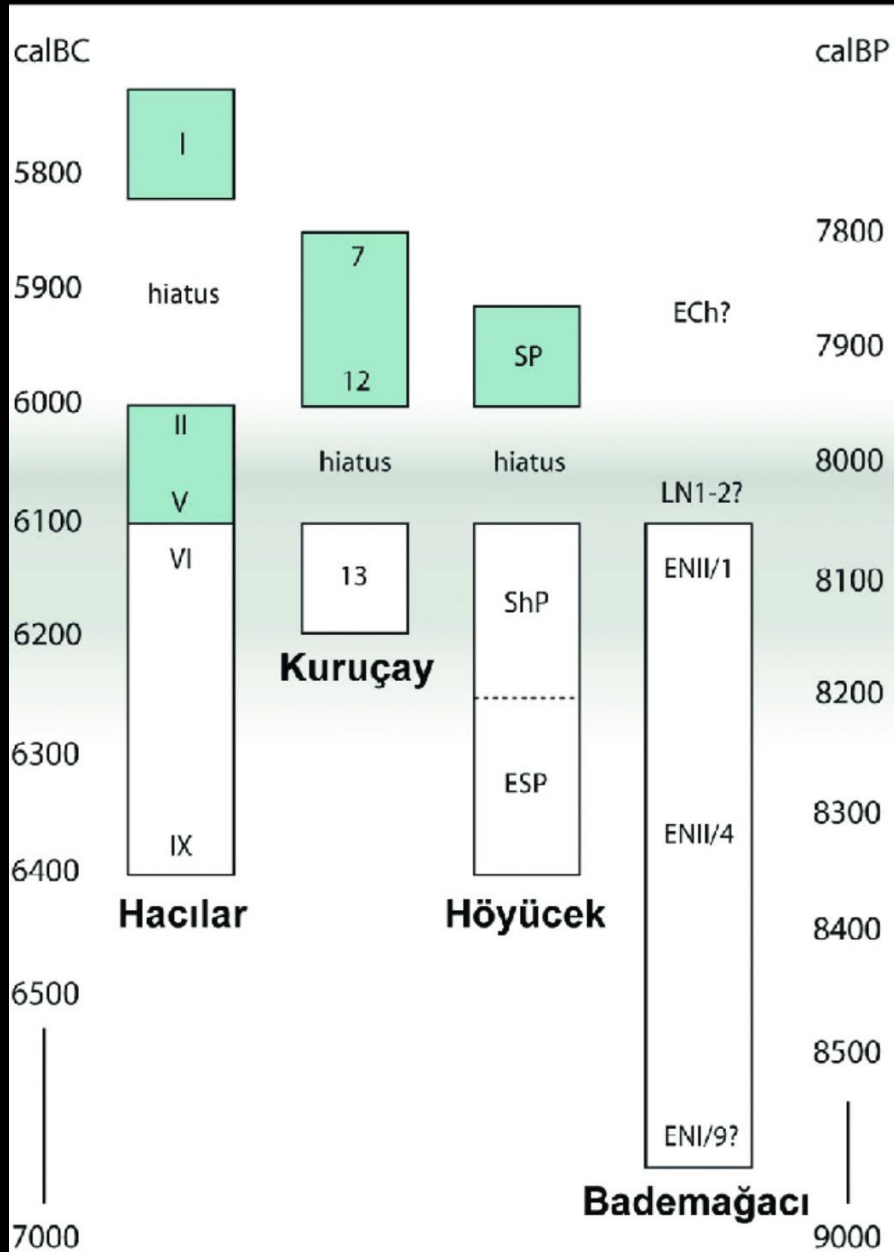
calBC

calBP

5800

5900

6000

6100

6200

6300

6400

6500

7000

I

hiatus

II

V

VI

IX

Hacılar

7

12

hiatus

13

Kuruçay

SP

hiatus

ShP

ESP

Höyücek

ECh?

LN1-2?

ENII/1

ENII/4

ENI/9?

Bademağacı

7800

7900

8000

8100

8200

8300

8400

8500

9000